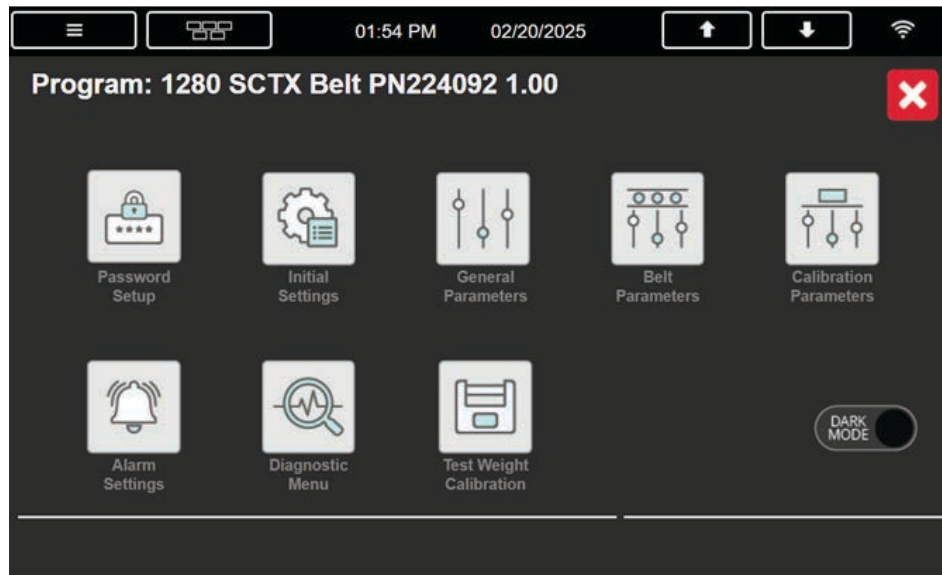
01:54 PM 02/20/2025

Program: 1280 SCTX Belt PN224092 1.00

Password Setup

Initial Settings

General Parameters

Belt Parameters

Calibration Parameters

Alarm Settings

Diagnostic Menu

Test Weight Calibration

DARK MODE